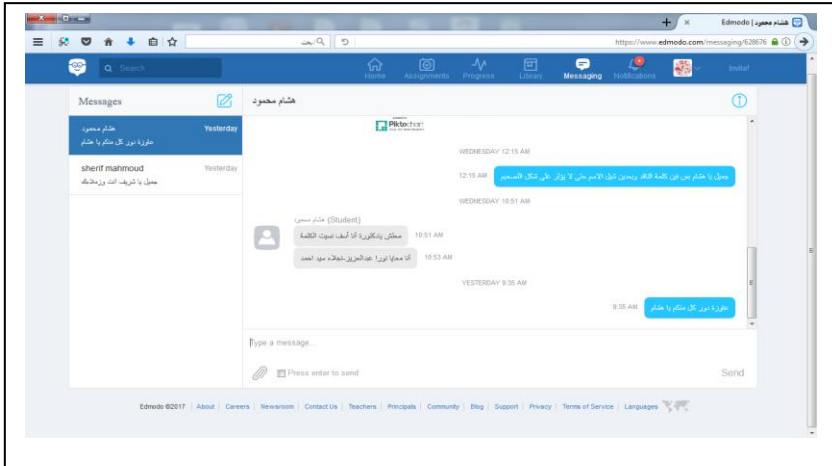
هشام محمود | Edmodo

https://www.edmodo.com/messaging/628676

بحث

Search

Home Assignments Progress Library Messaging Notifications Invite!

Messages

هشام محمود Yesterday
عاوزة دور كل منكم يا هشام

sherif mahmoud Yesterday
جميل يا شريف انت وزملائك

هشام محمود

Piktochart

WEDNESDAY 12:15 AM

12:15 AM جميل يا هشام بس فين كلمة الدالة وبعدين شيل الاسم حتى لا يؤثر على شكل التصميم

WEDNESDAY 10:51 AM

هشام محمود (Student)

معلش يادكتورة أنا أسف نسيت الكلمة 10:51 AM

أنا معايا نورا عبدالعزيز-نجلاء سيد احمد 10:53 AM

YESTERDAY 9:35 AM

9:35 AM عاوزة دور كل منكم يا هشام

Type a message...

Press enter to send

Send

Edmodo ©2017 | About | Careers | Newsroom | Contact Us | Teachers | Principals | Community | Blog | Support | Privacy | Terms of Service | Languages